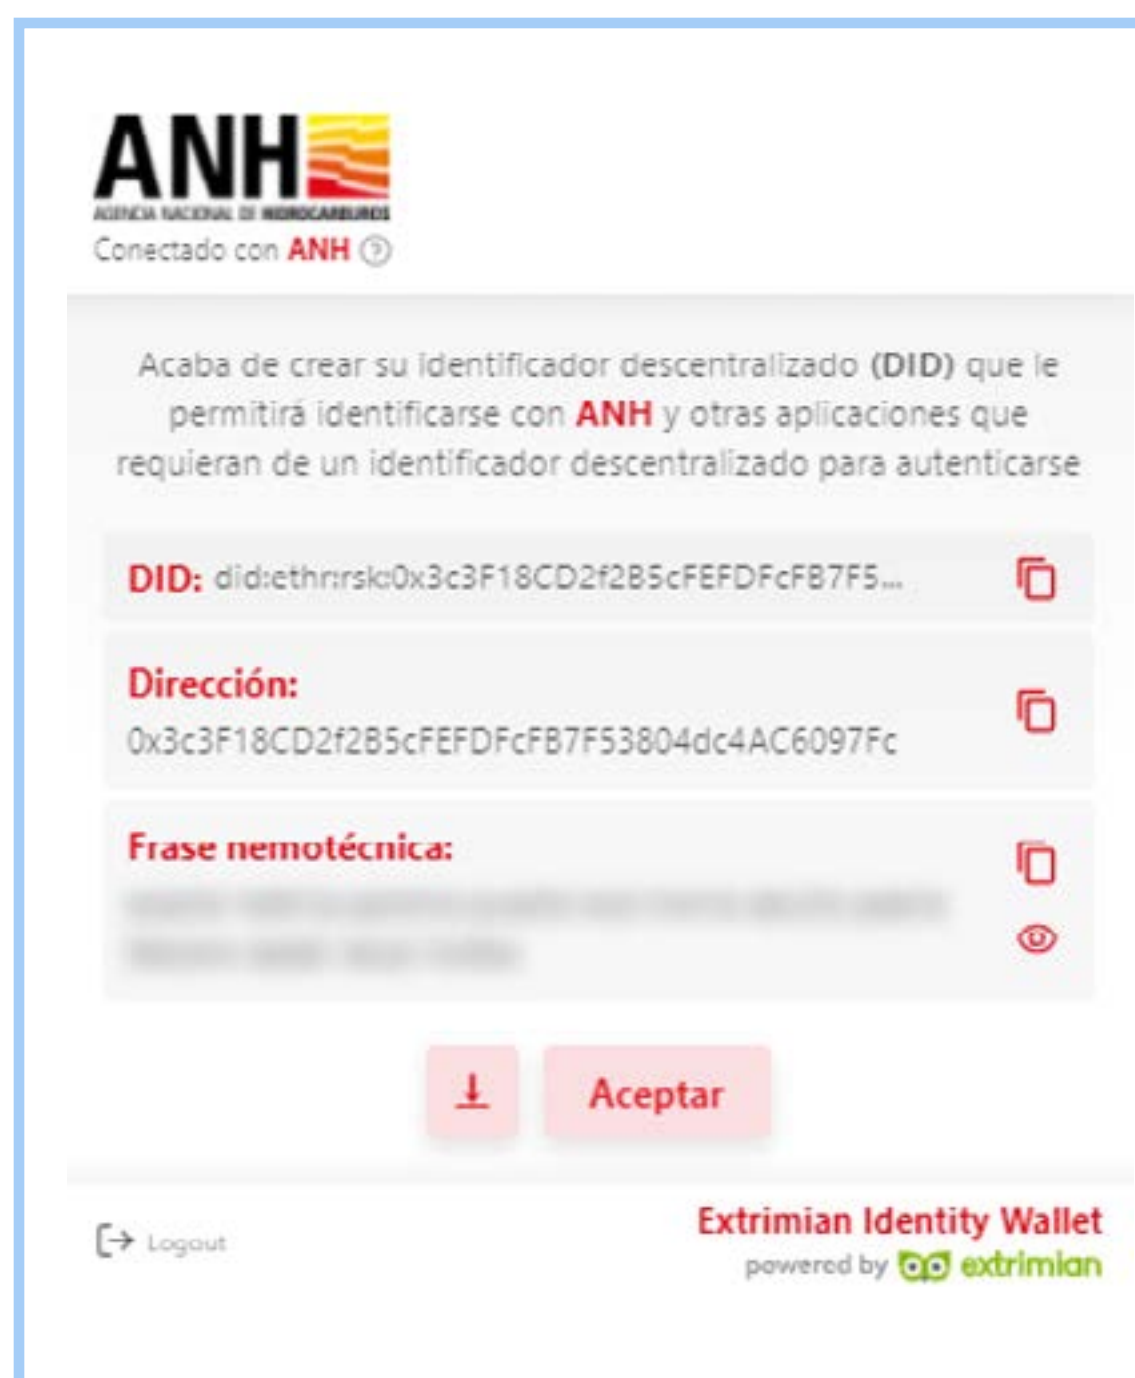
ANH
AGENCIA NACIONAL DE HIDROCARBUROS
Conectado con ANH ?

Acaba de crear su identificador descentralizado (DID) que le permitirá identificarse con ANH y otras aplicaciones que requieran de un identificador descentralizado para autenticarse

DID: did:ethr:rsk:0x3c3F18CD2f2B5cFEFDFcFB7F5...

Dirección:
0x3c3F18CD2f2B5cFEFDFcFB7F53804dc4AC6097Fc

Frase nemotécnica:
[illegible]

Aceptar

Logout

Extrimian Identity Wallet
powered by extrimian